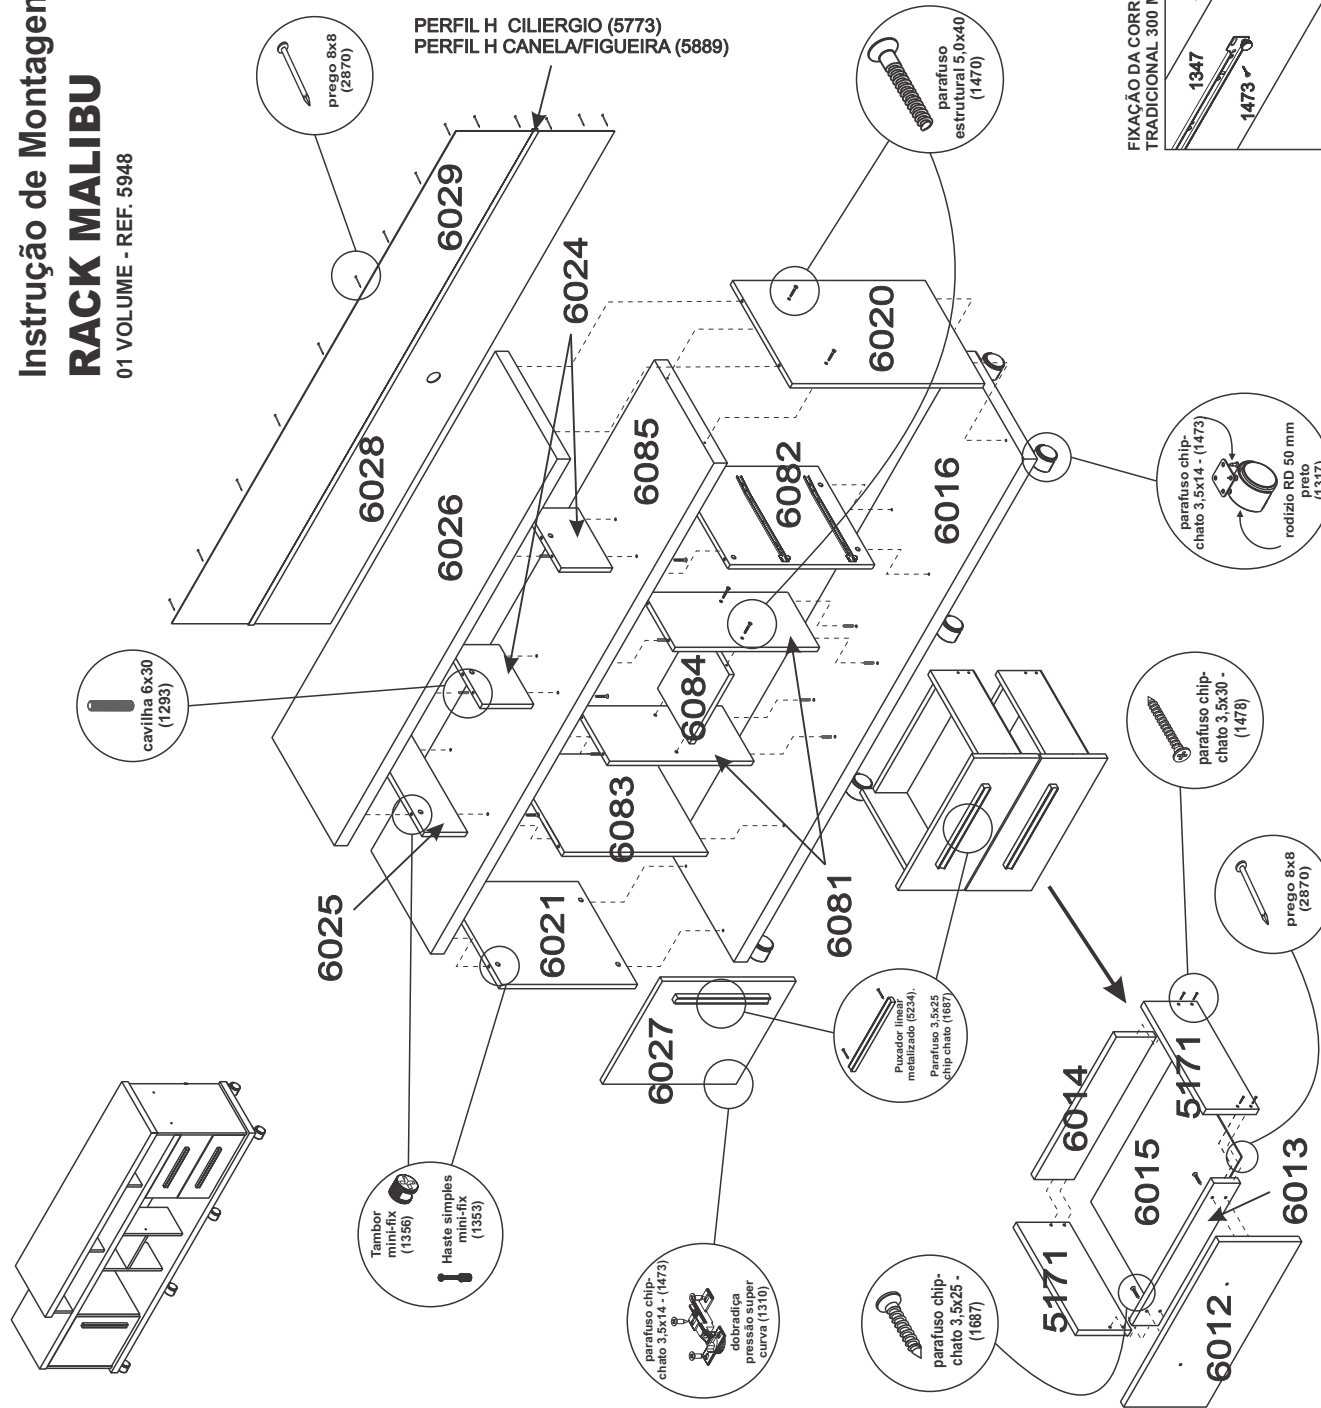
Instrução de Montagem
RACK MALIBU
01 VOLUME - REF. 5948

PERFIL H CILIERGIO (5773)
PERFIL H CANELA/FIGUEIRA (5889)

prego 8x8 (2870)

parafuso estrutural 5,0x40 (1470)

FIXAÇÃO DA CORR
TRADICIONAL 300 M

1347
1473

6029
6028
6024
6026
6020
6085
6082
6016
6084
6083
6081
6025
6021
6027
6014
6015
5171
5171
6013
6012

parafuso chip-chato 3,5x14 - (1473)
rodízio RD 50 mm preto (1317)

cavilha 6x30 (1293)

parafuso chip-chato 3,5x30 - (1478)

prego 8x8 (2870)

Puxador linear metalizado (5234).
Parafuso 3,5x25 chip chato (1687)

Tambor mini-fix (1356)
Haste simples mini-fix (1353)

parafuso chip-chato 3,5x14 - (1473)
dobradiça pressão super curva (1310)

parafuso chip-chato 3,5x25 - (1687)